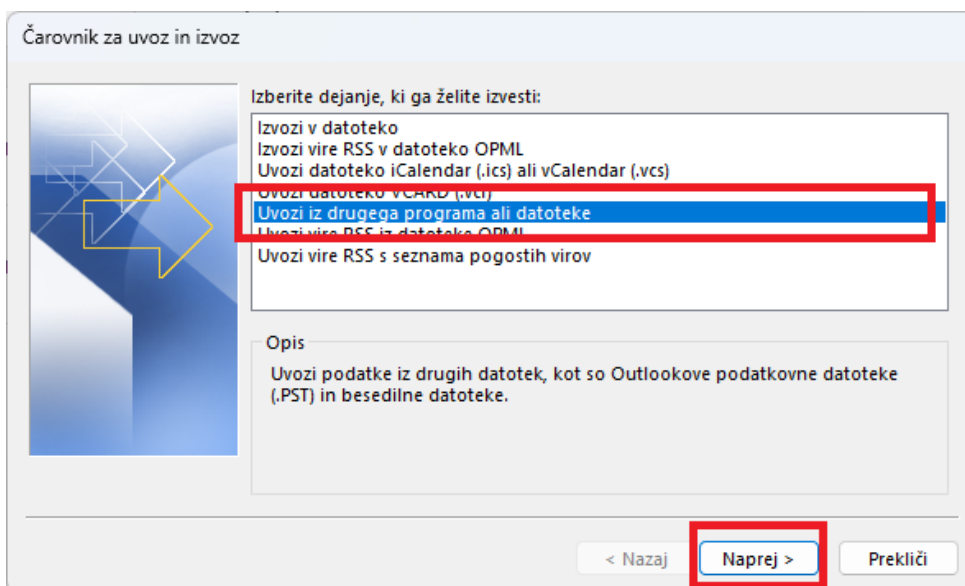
Čarovnik za uvoz in izvoz

Izberite dejanje, ki ga želite izvesti:

Izvozi v datoteko
Izvozi vire RSS v datoteko OPML
Uvozi datoteko iCalendar (.ics) ali vCalendar (.vcs)
Uvozi datoteko VCARD (.vcf)
Uvozi iz drugega programa ali datoteke
Uvozi vire RSS iz datoteke OPML
Uvozi vire RSS s seznama pogostih virov

Opis

Uvozi podatke iz drugih datotek, kot so Outlookove podatkovne datoteke (.PST) in besedilne datoteke.

< Nazaj
Naprej >
Prekliči